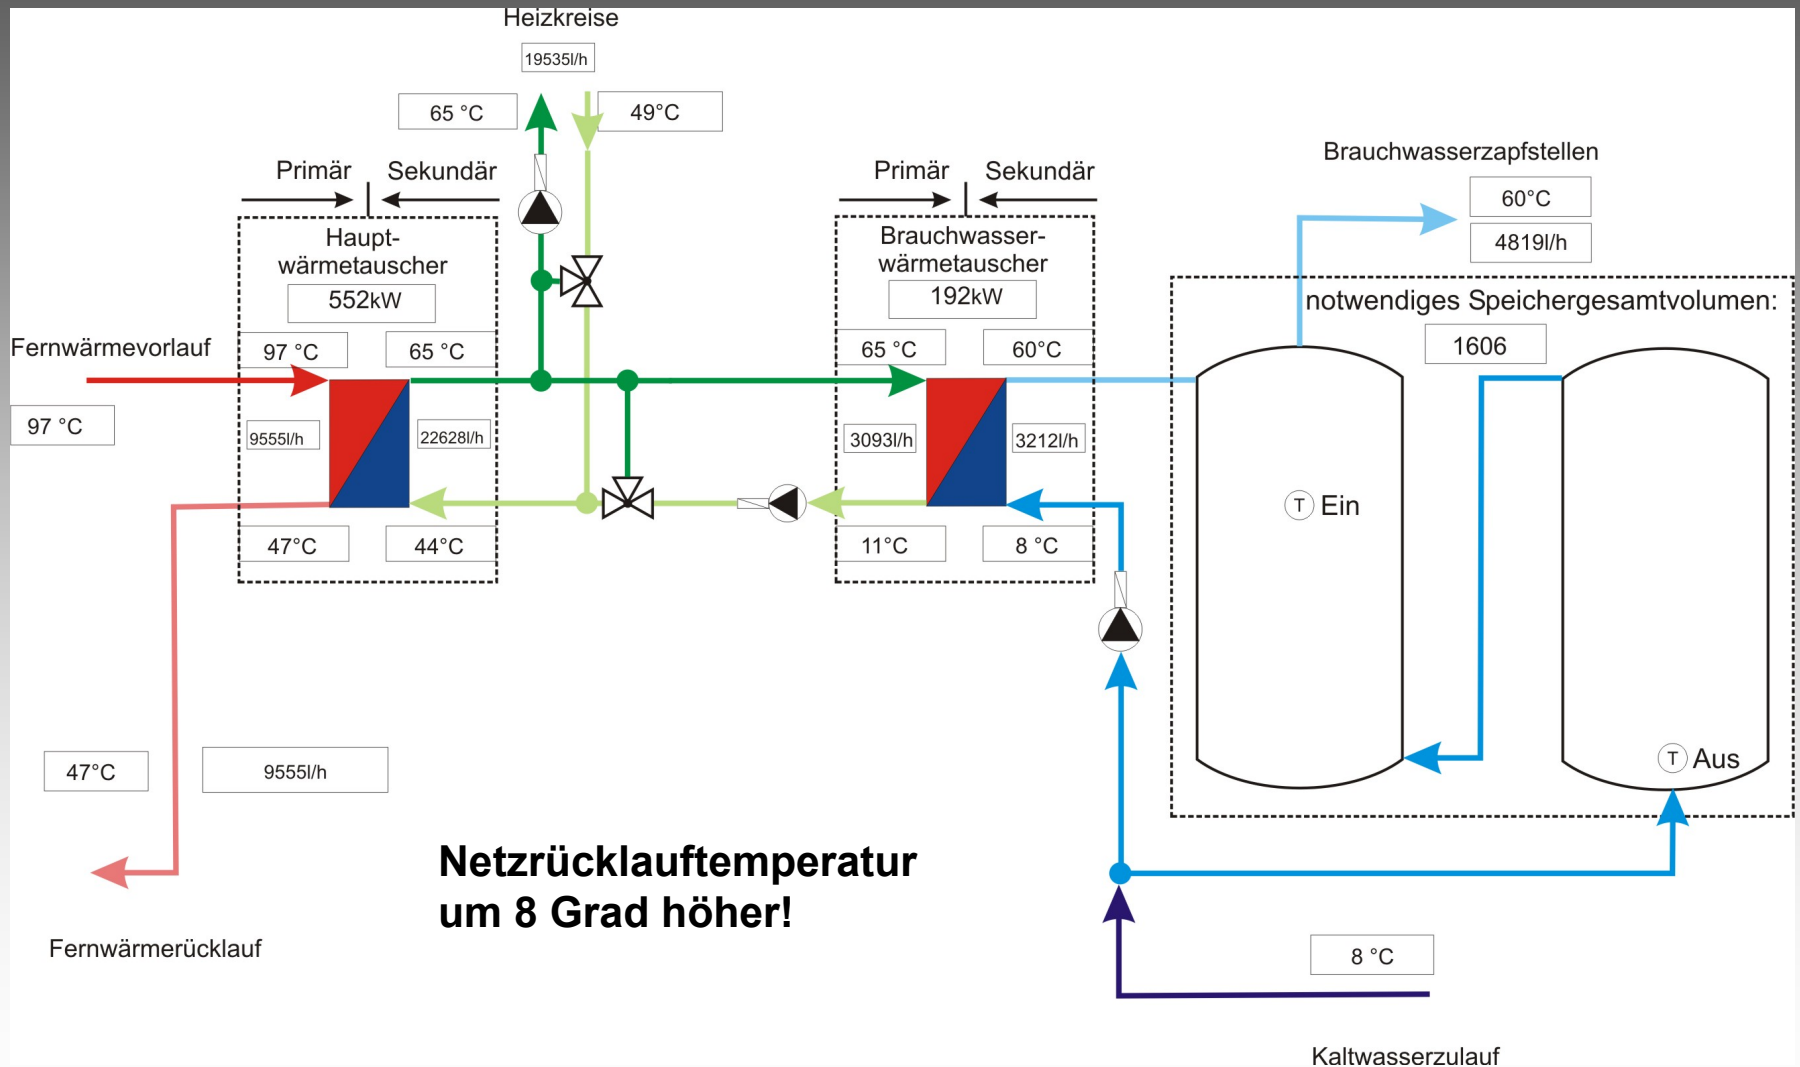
Heizkreise

19535l/h

65 °C

49°C

Primär Sekundär

Haupt-wärmetauscher

552kW

Primär Sekundär

Brauchwasser-wärmetauscher

192kW

Brauchwasserzapfstellen

60°C

4819l/h

notwendiges Speichergesamtvolumen:

1606

Fernwärmevorlauf

97 °C

97 °C

65 °C

65 °C

60°C

9555l/h

22628l/h

3093l/h

3212l/h

T Ein

47°C

44°C

11°C

8 °C

T Aus

47°C

9555l/h

Netzrücklauftemperatur um 8 Grad höher!

Fernwärmerücklauf

8 °C

Kaltwasserzulauf